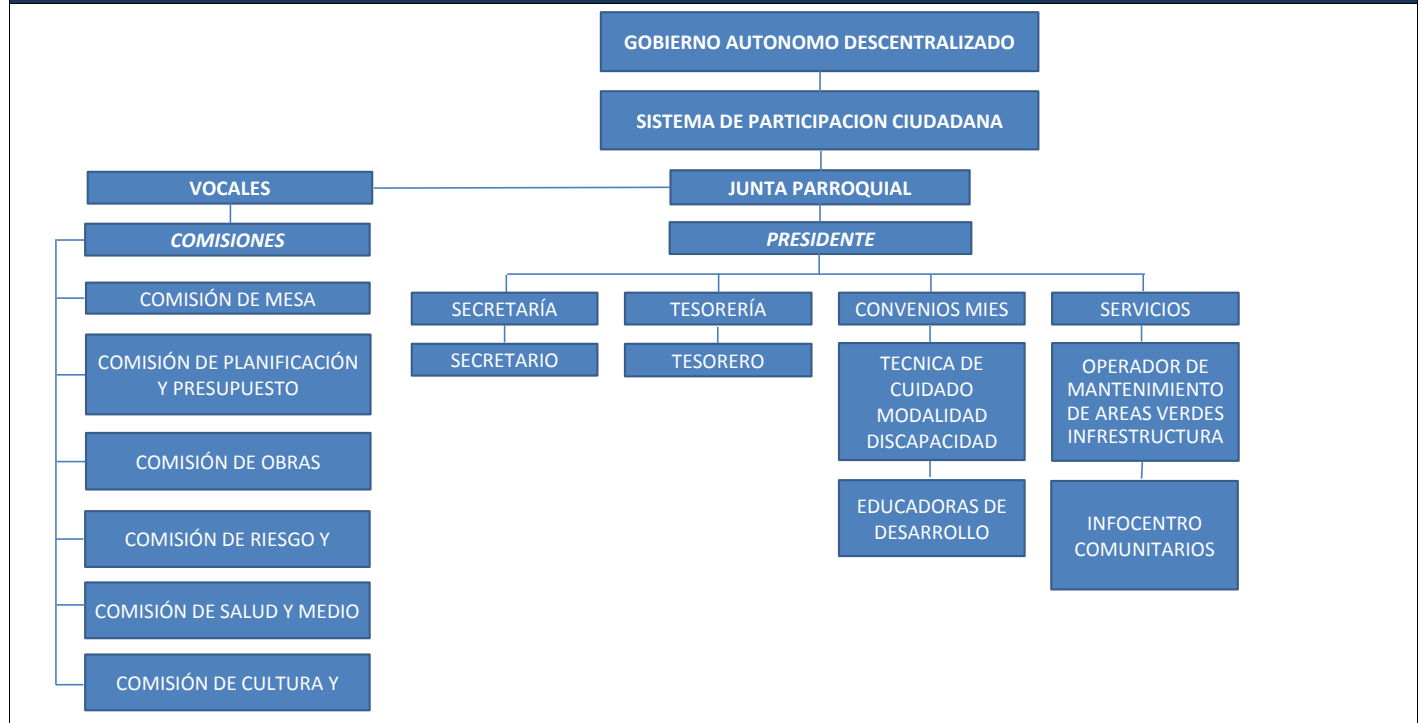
GOBIERNO AUTONOMO DESCENTRALIZADO

SISTEMA DE PARTICIPACION CIUDADANA

VOCALES

JUNTA PARROQUIAL

COMISIONES

PRESIDENTE

COMISIÓN DE MESA

COMISIÓN DE PLANIFICACIÓN Y PRESUPUESTO

COMISIÓN DE OBRAS

COMISIÓN DE RIESGO Y

COMISIÓN DE SALUD Y MEDIO

COMISIÓN DE CULTURA Y

SECRETARÍA

SECRETARIO

TESORERÍA

TESORERO

CONVENIOS MIES

TECNICA DE CUIDADO MODALIDAD DISCAPACIDAD

EDUCADORAS DE DESARROLLO

SERVICIOS

OPERADOR DE MANTENIMIENTO DE AREAS VERDES INFRESTRUCTURA

INFOCENTRO COMUNITARIOS